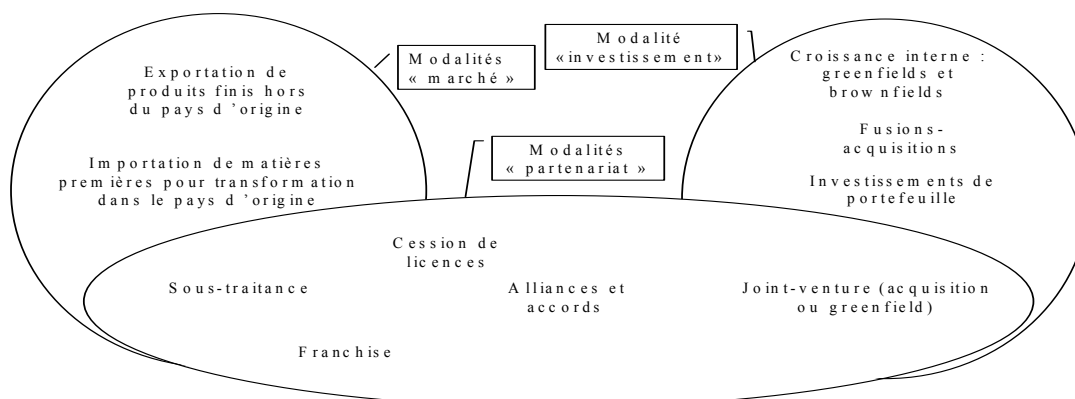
Modalités « marché »

Modalité « investissement»

Exportation de produits finis hors du pays d'origine

Importation de matières premières pour transformation dans le pays d'origine

Croissance interne : greenfields et brownfields

Fusions-acquisitions

Investissements de portefeuille

Modalités « partenariat »

Cession de licences

Sous-traitance

Alliances et accords

Joint-venture (acquisition ou greenfield)

Franchise